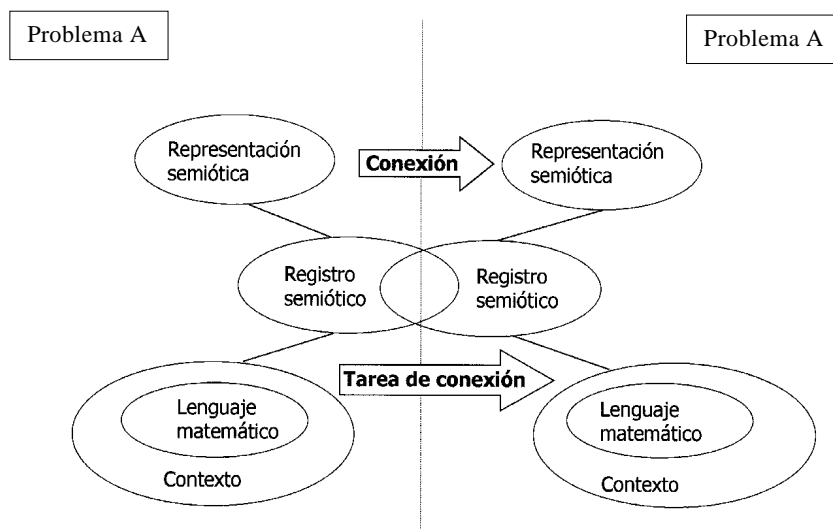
Problema A

Problema A

Representación semiótica

Conexión

Representación semiótica

Registro semiótico

Registro semiótico

Tarea de conexión

Lenguaje matemático

Contexto

Lenguaje matemático

Contexto